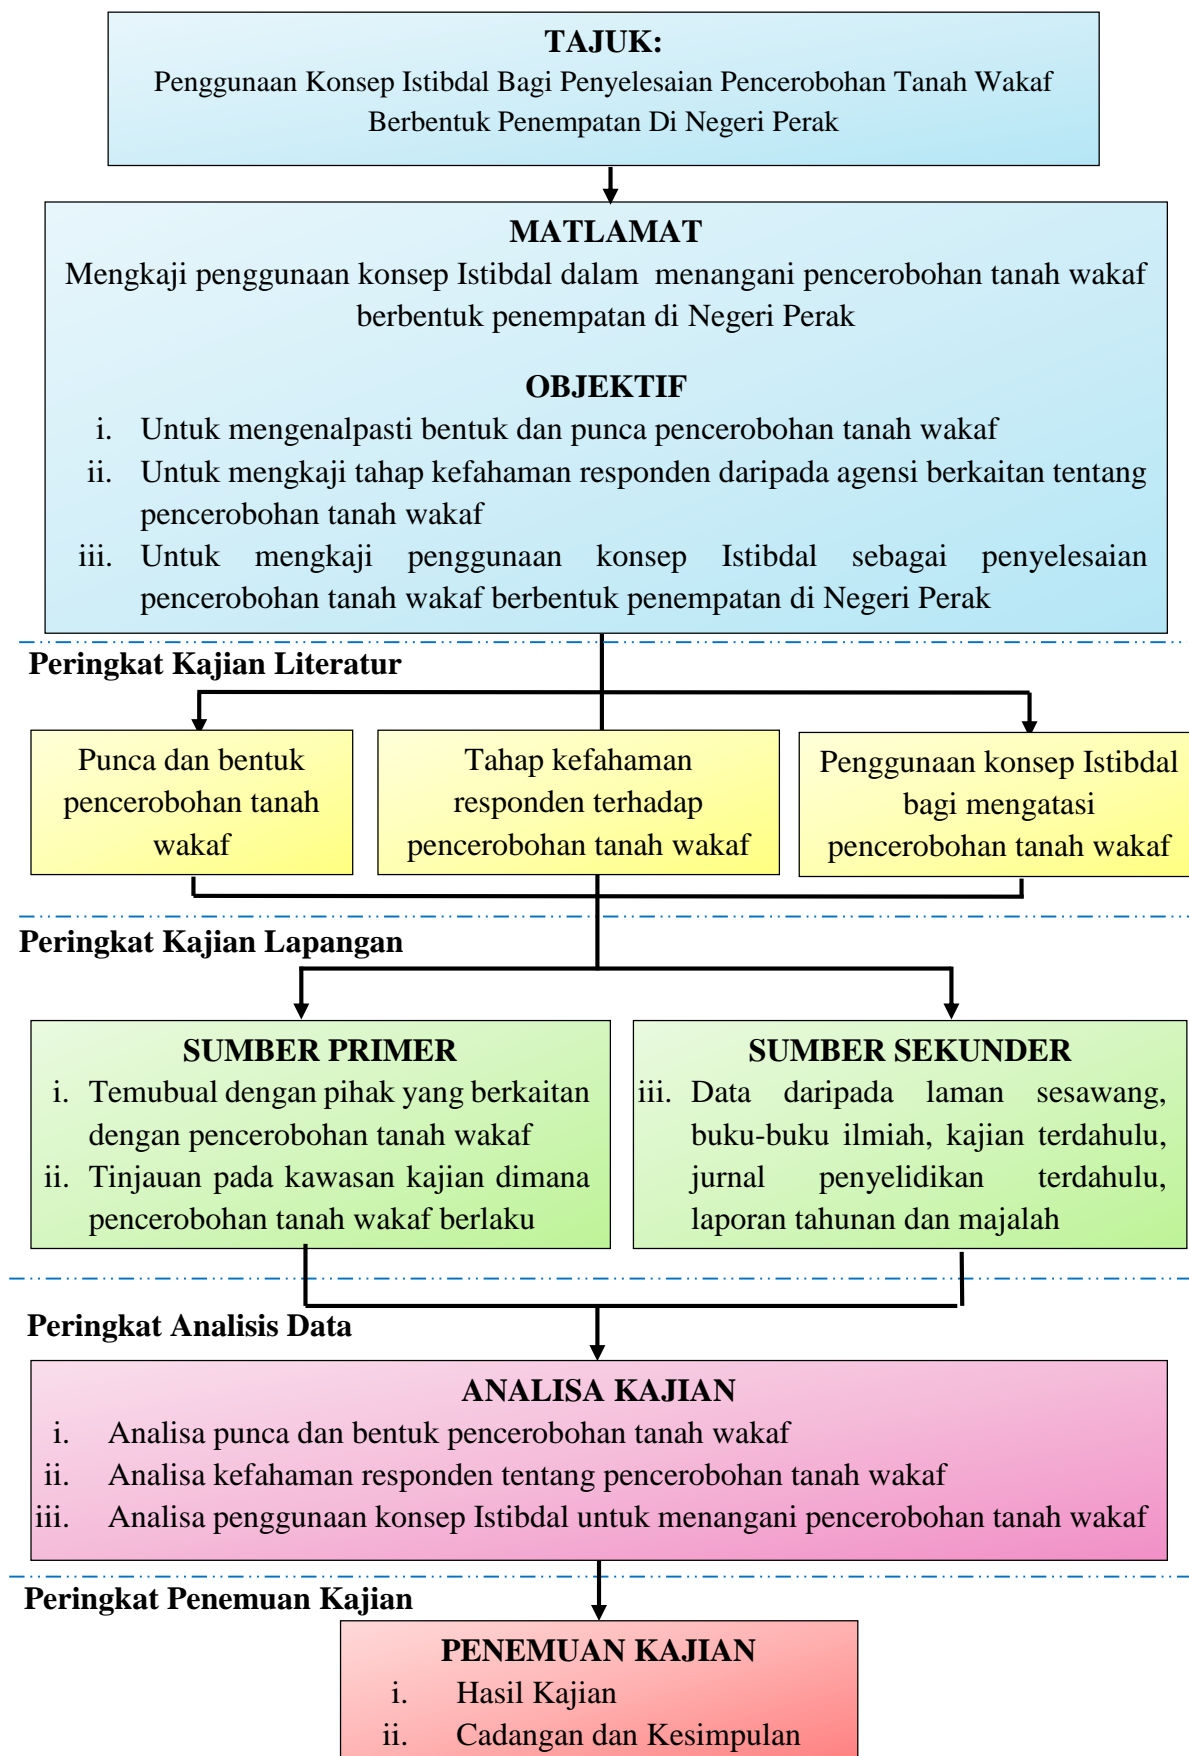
**TAJUK:**
Penggunaan Konsep Istibdal Bagi Penyelesaian Pencerobohan Tanah Wakaf Berbentuk Penempatan Di Negeri Perak

**MATLAMAT**
Mengkaji penggunaan konsep Istibdal dalam menangani pencerobohan tanah wakaf berbentuk penempatan di Negeri Perak

**OBJEKTIF**
i. Untuk mengenalpasti bentuk dan punca pencerobohan tanah wakaf
ii. Untuk mengkaji tahap kefahaman responden daripada agensi berkaitan tentang pencerobohan tanah wakaf
iii. Untuk mengkaji penggunaan konsep Istibdal sebagai penyelesaian pencerobohan tanah wakaf berbentuk penempatan di Negeri Perak

**Peringkat Kajian Literatur**

Punca dan bentuk pencerobohan tanah wakaf

Tahap kefahaman responden terhadap pencerobohan tanah wakaf

Penggunaan konsep Istibdal bagi mengatasi pencerobohan tanah wakaf

**Peringkat Kajian Lapangan**

**SUMBER PRIMER**
i. Temubual dengan pihak yang berkaitan dengan pencerobohan tanah wakaf
ii. Tinjauan pada kawasan kajian dimana pencerobohan tanah wakaf berlaku

**SUMBER SEKUNDER**
iii. Data daripada laman sesawang, buku-buku ilmiah, kajian terdahulu, jurnal penyelidikan terdahulu, laporan tahunan dan majalah

**Peringkat Analisis Data**

**ANALISA KAJIAN**
i. Analisa punca dan bentuk pencerobohan tanah wakaf
ii. Analisa kefahaman responden tentang pencerobohan tanah wakaf
iii. Analisa penggunaan konsep Istibdal untuk menangani pencerobohan tanah wakaf

**Peringkat Penemuan Kajian**

**PENEMUAN KAJIAN**
i. Hasil Kajian
ii. Cadangan dan Kesimpulan